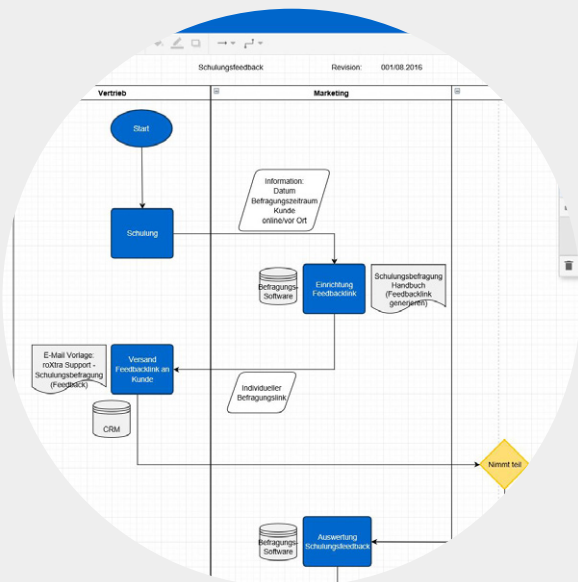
Schulungsfeedback

Revision:

001/08.2016

Vertrieb

Marketing

Start

Information:
Datum
Befragungszeitraum
Kunde
online/vor Ort

Schulung

Befragungs-
Software

Einrichtung
Feedbacklink

Schulungsbefragung
Handbuch
(Feedbacklink
generieren)

E-Mail Vorlage:
roXtra Support -
Schulungsbefragung
(Feedback)

Versand
Feedbacklink an
Kunde

Individueller
Befragungslink

CRM

Nimmt teil

Befragungs-
Software

Auswertung
Schulungsfeedback